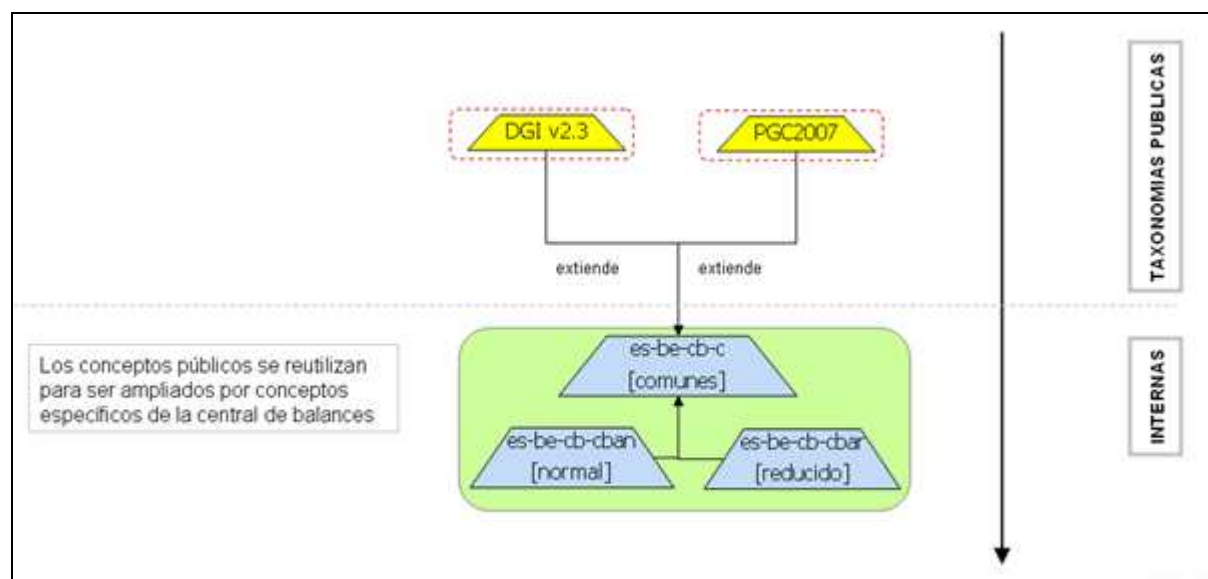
DGI v2.3

PGC2007

extiende

extiende

TAXONOMIAS PUBLICAS

Los conceptos públicos se reutilizan para ser ampliados por conceptos específicos de la central de balances

es-be-cb-c
[comunes]

es-be-cb-cban
[normal]

es-be-cb-cbar
[reducido]

INTERNAS